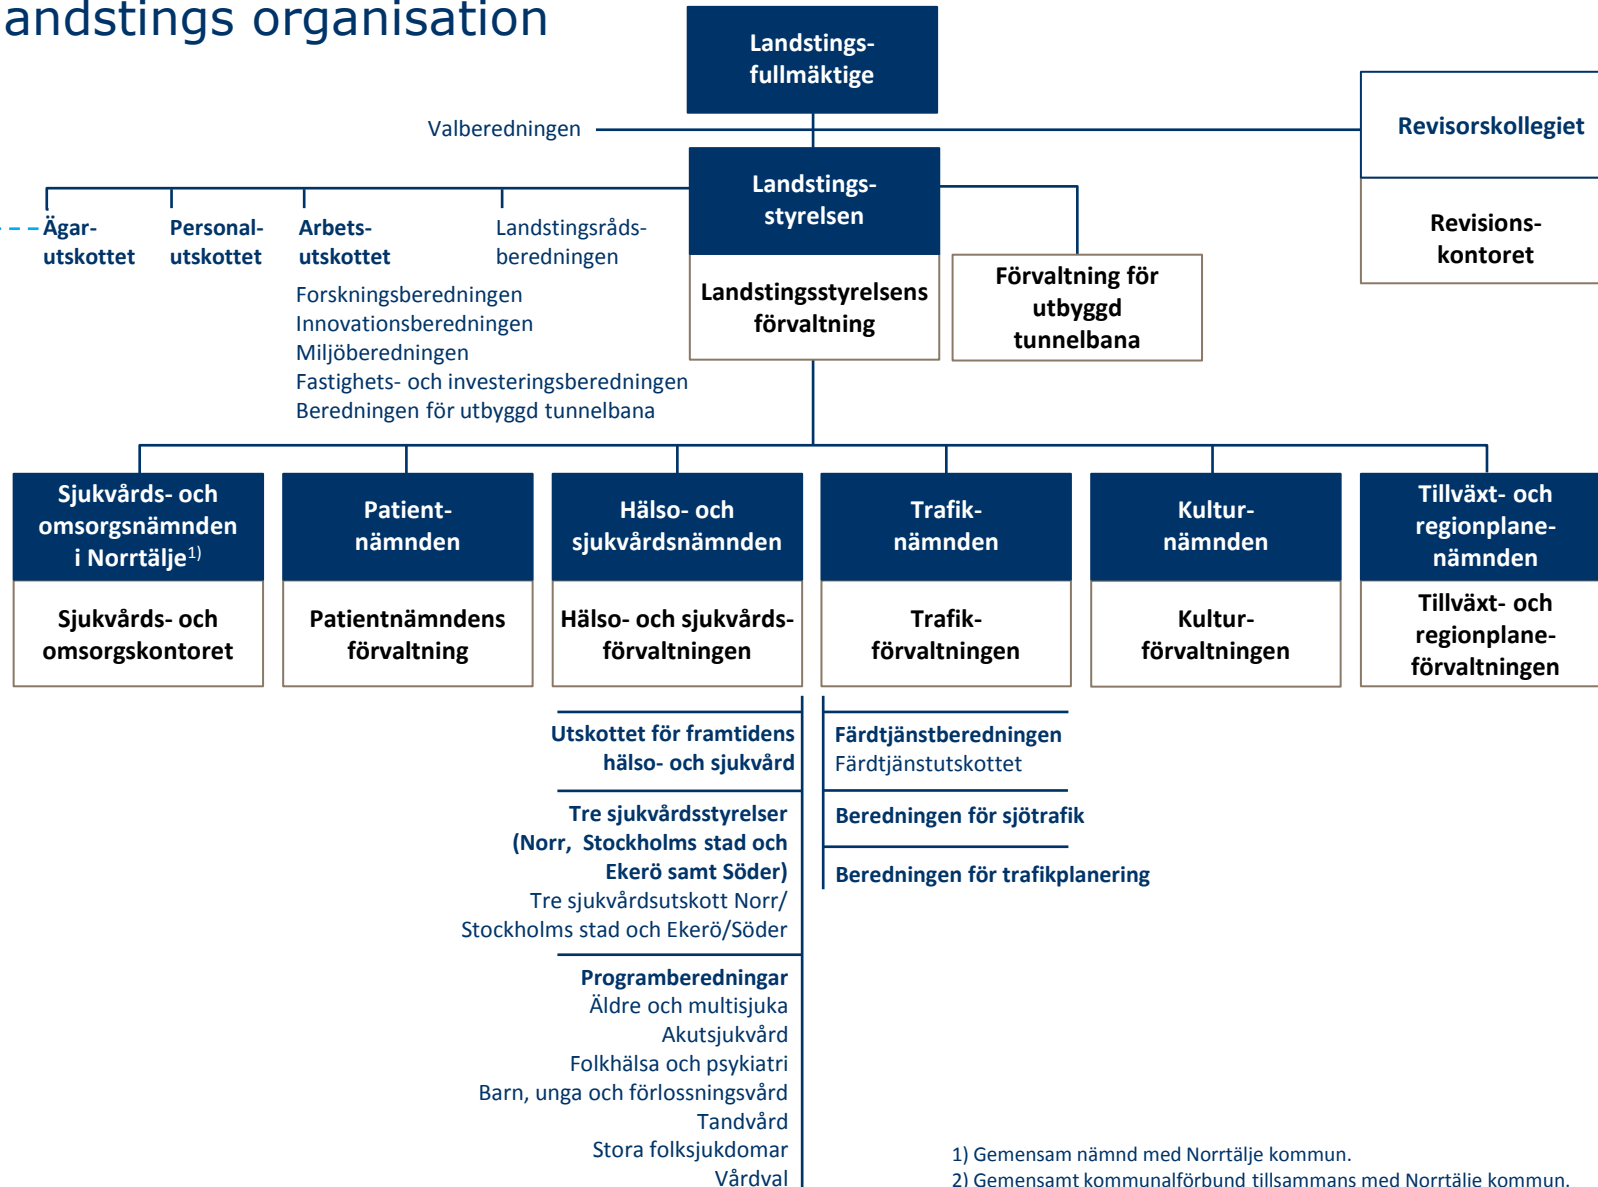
andstings organisation

Landstingsfullmäktige

Valberedningen

Revisorskollegiet

Revisionskontoret

Landstingsstyrelsen

Landstingsstyrelsens förvaltning

Förvaltning för utbyggd tunnelbana

Ägarutskottet

Personalutskottet

Arbetsutskottet

Landstingsrådsberedningen

Forskningsberedningen
Innovationsberedningen
Miljöberedningen
Fastighets- och investeringsberedningen
Beredningen för utbyggd tunnelbana

Sjukvårds- och omsorgsnämnden i Norrtälje$^{1)}$

Sjukvårds- och omsorgskontoret

Patientnämnden

Patientnämndens förvaltning

Hälso- och sjukvårdsnämnden

Hälso- och sjukvårdsförvaltningen

Trafiknämnden

Trafikförvaltningen

Kulturnämnden

Kulturförvaltningen

Tillväxt- och regionplanenämnden

Tillväxt- och regionplaneförvaltningen

Utskottet för framtidens hälso- och sjukvård

Tre sjukvårdsstyrelser (Norr, Stockholms stad och Ekerö samt Söder)
Tre sjukvårdsutskott Norr/ Stockholms stad och Ekerö/Söder

Programberedningar
Äldre och multisjuka
Akutsjukvård
Folkhälsa och psykiatri
Barn, unga och förlossningsvård
Tandvård
Stora folksjukdomar
Vårdval

Färdtjänstberedningen
Färdtjänstutskottet

Beredningen för sjötrafik

Beredningen för trafikplanering

1) Gemensam nämnd med Norrtälje kommun.
2) Gemensamt kommunalförbund tillsammans med Norrtälje kommun.